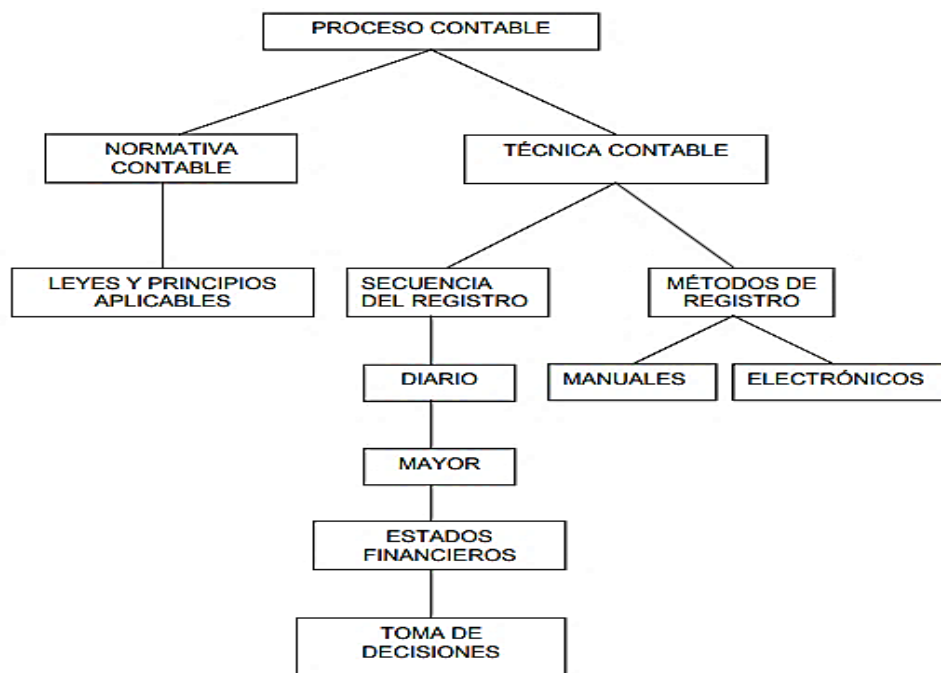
PROCESO CONTABLE

NORMATIVA CONTABLE

TÉCNICA CONTABLE

LEYES Y PRINCIPIOS APLICABLES

SECUENCIA DEL REGISTRO

MÉTODOS DE REGISTRO

DIARIO

MANUALES

ELECTRÓNICOS

MAYOR

ESTADOS FINANCIEROS

TOMA DE DECISIONES